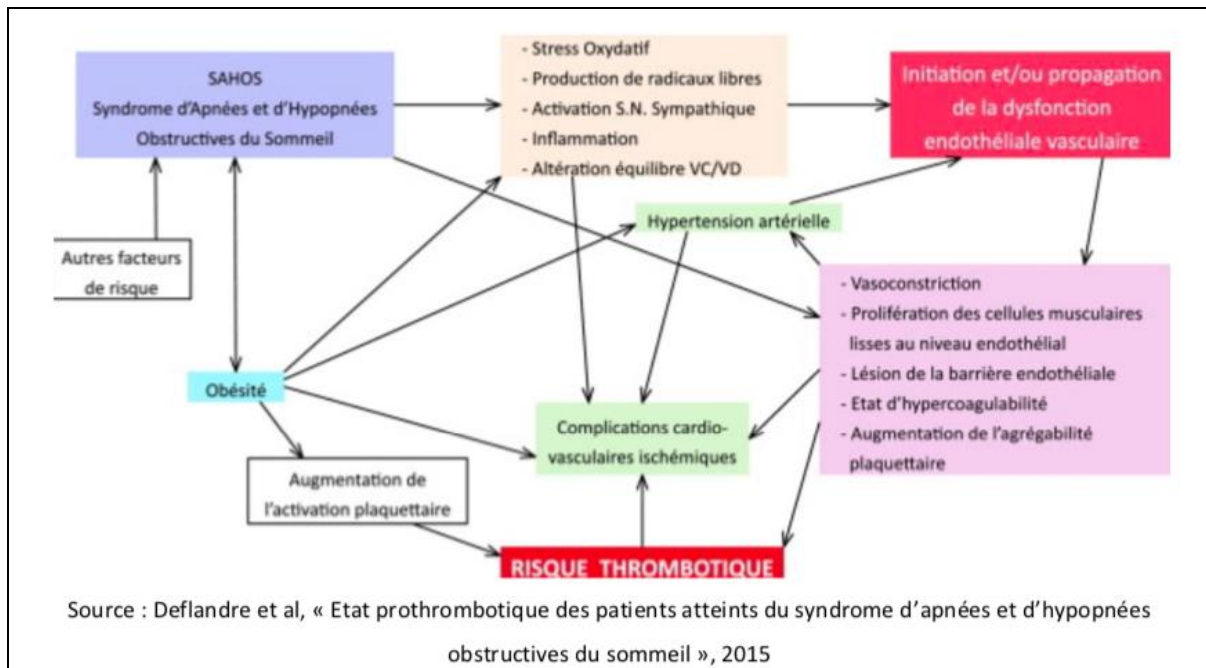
SAHOS
Syndrome d'Apnées et d'Hypopnées Obstructives du Sommeil

- Stress Oxydatif
- Production de radicaux libres
- Activation S.N. Sympathique
- Inflammation
- Altération équilibre VC/VD

Initiation et/ou propagation de la dysfonction endothéliale vasculaire

Autres facteurs de risque

Hypertension artérielle

- Vasoconstriction
- Prolifération des cellules musculaires lisses au niveau endothélial
- Lésion de la barrière endothéliale
- Etat d'hypercoagulabilité
- Augmentation de l'agrégabilité plaquettaire

Obésité

Complications cardio-vasculaires ischémiques

Augmentation de l'activation plaquettaire

RISQUE THROMBOTIQUE

Source : Deflandre et al, « Etat prothrombotique des patients atteints du syndrome d'apnées et d'hypopnées obstructives du sommeil », 2015